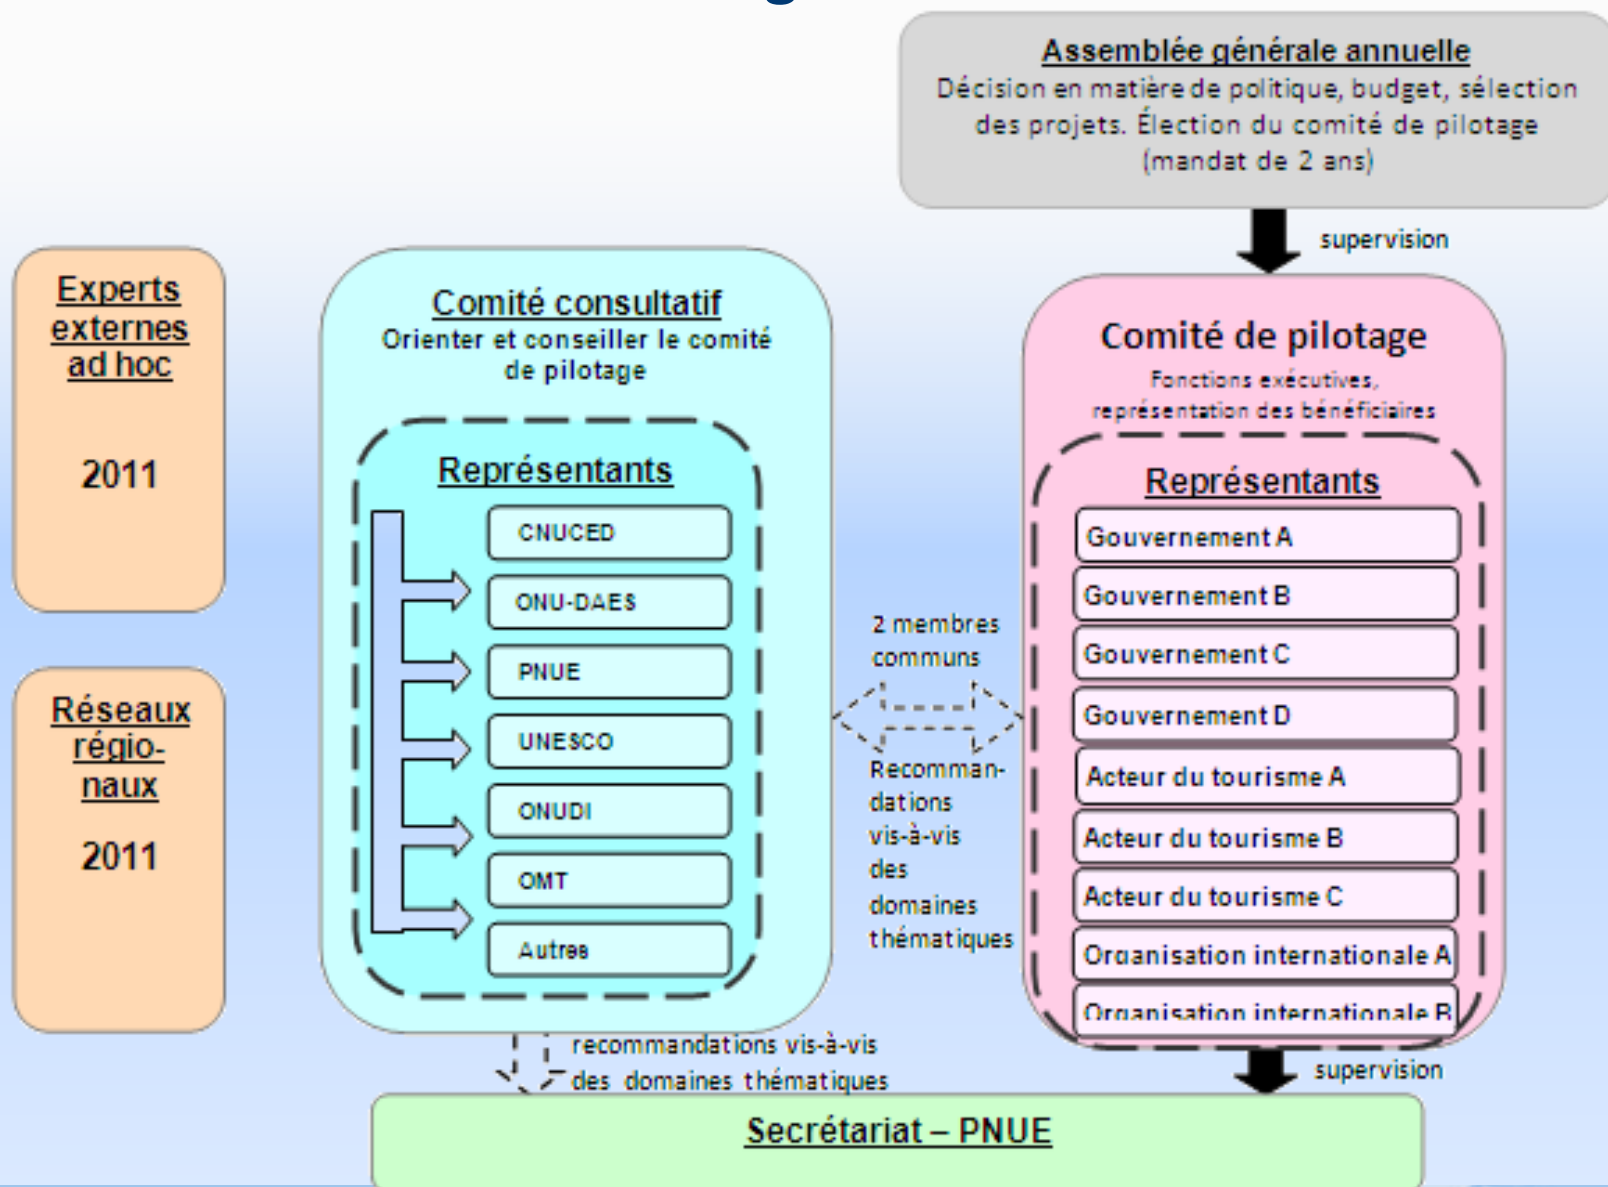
Assemblée générale annuelle
Décision en matière de politique, budget, sélection des projets. Élection du comité de pilotage (mandat de 2 ans)

supervision

Experts externes ad hoc

2011

Réseaux régionaux

2011

Comité consultatif
Orienter et conseiller le comité de pilotage

Représentants

CNUCED
ONU-DAES
PNUE
UNESCO
ONUDI
OMT
Autres

2 membres communs

Recommandations vis-à-vis des domaines thématiques

Comité de pilotage
Fonctions exécutives, représentation des bénéficiaires

Représentants

Gouvernement A
Gouvernement B
Gouvernement C
Gouvernement D
Acteur du tourisme A
Acteur du tourisme B
Acteur du tourisme C
Organisation internationale A
Organisation internationale B

recommandations vis-à-vis des domaines thématiques

supervision

Secrétariat – PNUE